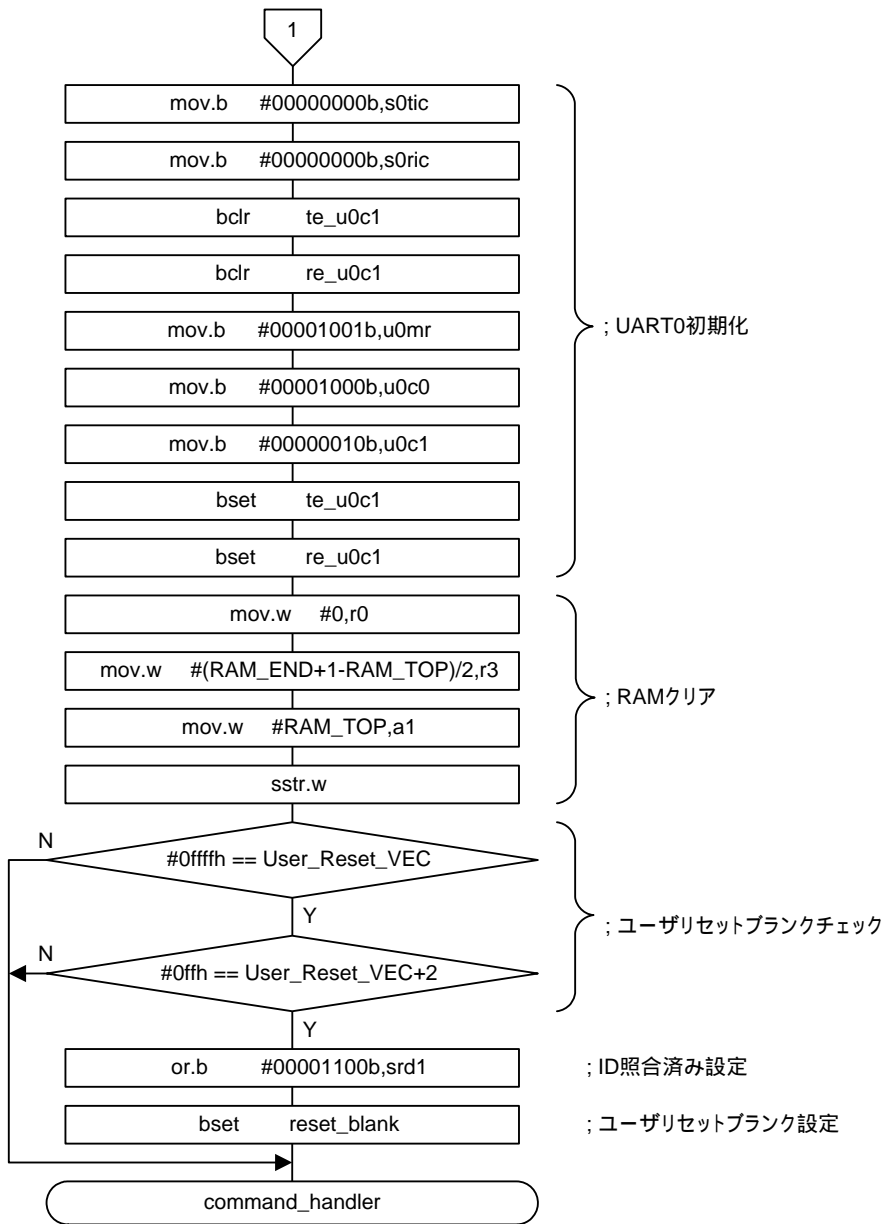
1

mov.b #00000000b,s0tic

mov.b #00000000b,s0ric

bclr te_u0c1

bclr re_u0c1

mov.b #00001001b,u0mr

mov.b #00001000b,u0c0

mov.b #00000010b,u0c1

bset te_u0c1

bset re_u0c1

; UART0初期化

mov.w #0,r0

mov.w #(RAM_END+1-RAM_TOP)/2,r3

mov.w #RAM_TOP,a1

sstr.w

; RAMクリア

N

#0ffffh == User_Reset_VEC

Y

N

#0ffh == User_Reset_VEC+2

Y

; ユーザリセットブランクチェック

or.b #00001100b,srd1

; ID照合済み設定

bset reset_blank

; ユーザリセットブランク設定

command_handler